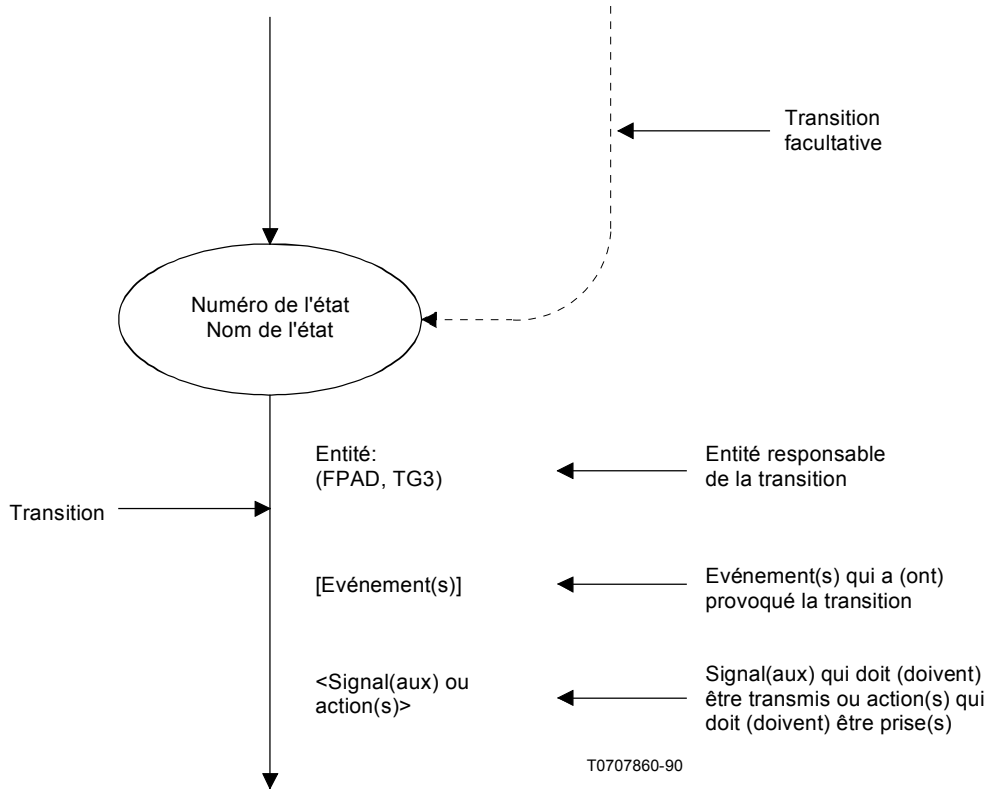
Transition facultative

Numéro de l'état
Nom de l'état

Entité:
(FPAD, TG3)

Entité responsable de la transition

Transition

[Evénement(s)]

Evénement(s) qui a (ont) provoqué la transition

<Signal(aux) ou action(s)>

Signal(aux) qui doit (doivent) être transmis ou action(s) qui doit (doivent) être prise(s)

T0707860-90